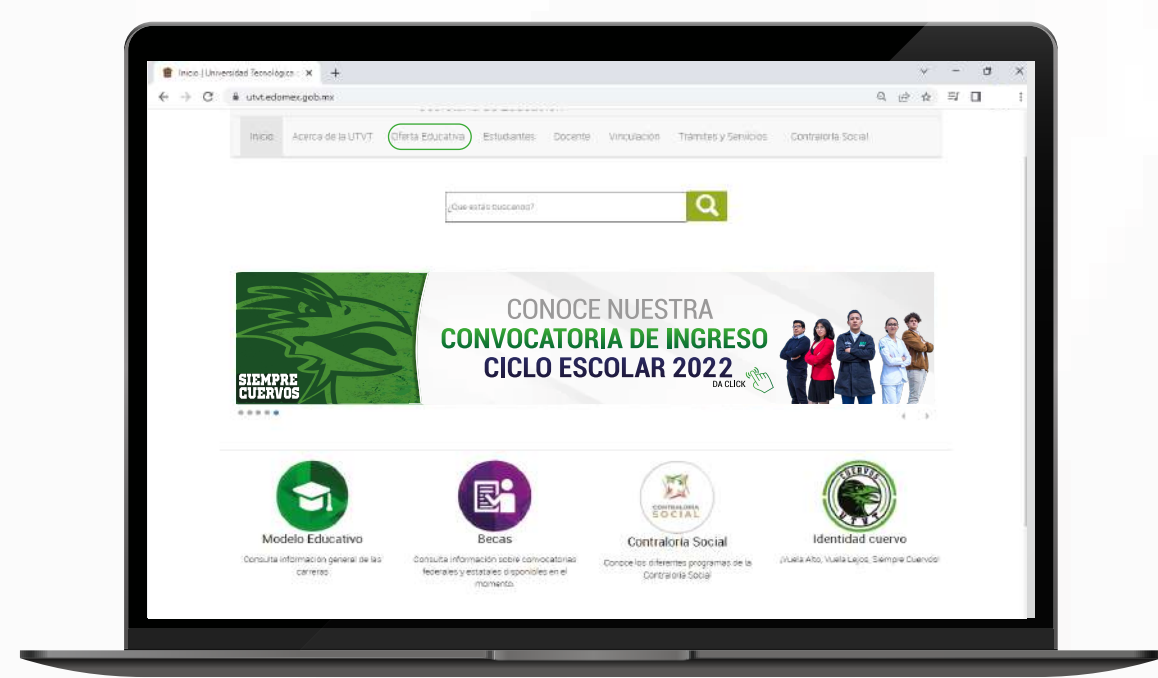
Inicio | Universidad Tecnológica ×
+
utvt.edomex.gob.mx

Inicio Acerca de la UTVT Oferta Educativa Estudiantes Docente Vinculación Trámites y Servicios Contraloría Social

¿Que estás buscando?

SIEMPRE CUERVOS

CONOCE NUESTRA
CONVOCATORIA DE INGRESO
CICLO ESCOLAR 2022
DA CLICK

Modelo Educativo
Consulta información general de las carreras

Becas
Consulta información sobre convocatorias federales y estatales disponibles en el momento.

CONTRALORÍA SOCIAL
Contraloría Social
Conoce los diferentes programas de la Contraloría Social

CUERVOS
Identidad cuervo
¡Vuela Alto, Vuela Lejos, Siempre Cuervo!